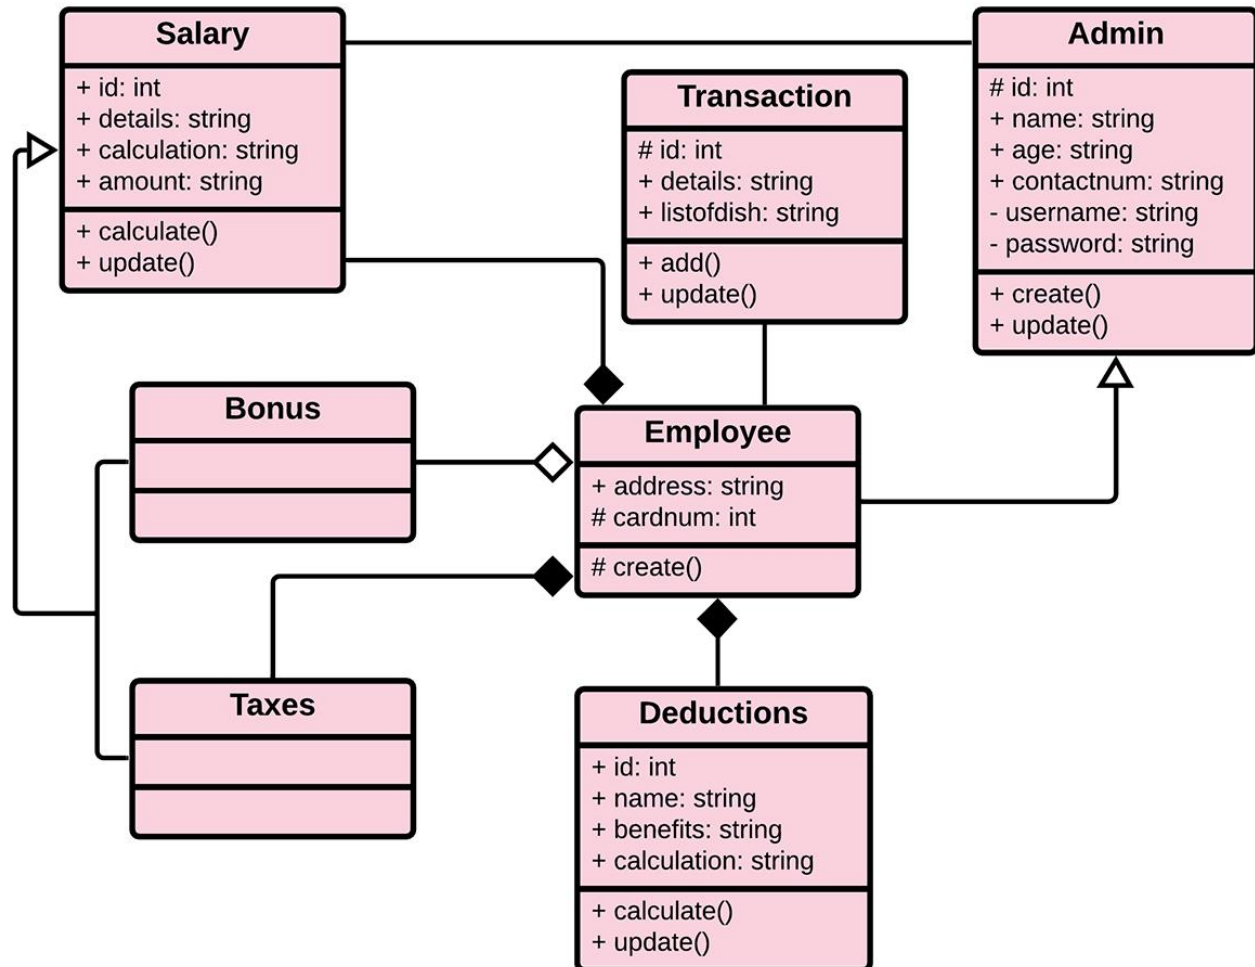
Salary
+ id: int
+ details: string
+ calculation: string
+ amount: string
+ calculate()
+ update()

Transaction
# id: int
+ details: string
+ listofdish: string
+ add()
+ update()

Admin
# id: int
+ name: string
+ age: string
+ contactnum: string
- username: string
- password: string
+ create()
+ update()

Bonus

Employee
+ address: string
# cardnum: int
# create()

Taxes

Deductions
+ id: int
+ name: string
+ benefits: string
+ calculation: string
+ calculate()
+ update()